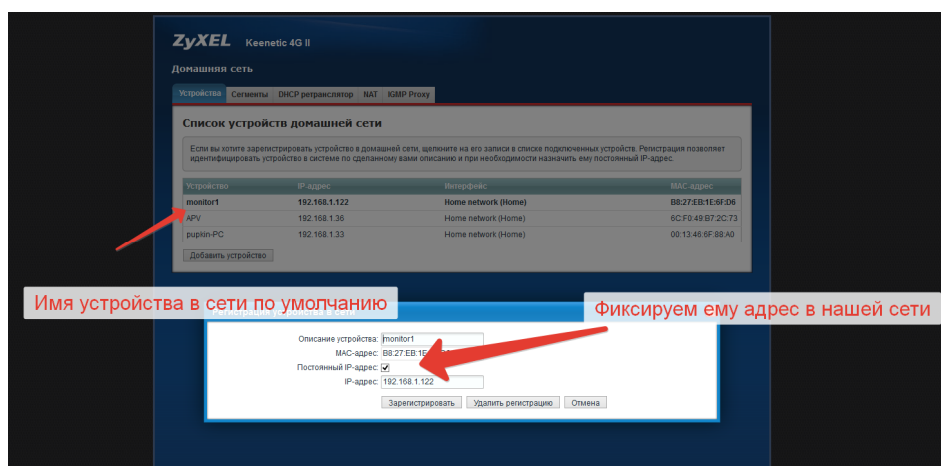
ZyXEL Keenetic 4G II

Домашняя сеть

Устройства | Сегменты | DHCP ретранслятор | NAT | IGMP Proxy

Список устройств домашней сети

Если вы хотите зарегистрировать устройство в домашней сети, щелкните на его записи в списке подключенных устройств. Регистрация позволяет идентифицировать устройство в системе по сделанному вами описанию и при необходимости назначить ему постоянный IP-адрес.

| Устройство | IP-адрес | Интерфейс | MAC-адрес |
|---|---|---|---|
| monitor1 | 192.168.1.122 | Home network (Home) | B8:27:EB:1E:6F:D6 |
| APV | 192.168.1.36 | Home network (Home) | 6C:F0:49:B7:2C:73 |
| pupkin-PC | 192.168.1.33 | Home network (Home) | 00:13:46:6F:88:A0 |

Добавить устройство

Имя устройства в сети по умолчанию

Фиксируем ему адрес в нашей сети

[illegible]

Описание устройства: monitor1
MAC-адрес: B8:27:EB:1E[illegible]
Постоянный IP-адрес: ✓
IP-адрес: 192.168.1.122

Зарегистрировать | Удалить регистрацию | Отмена